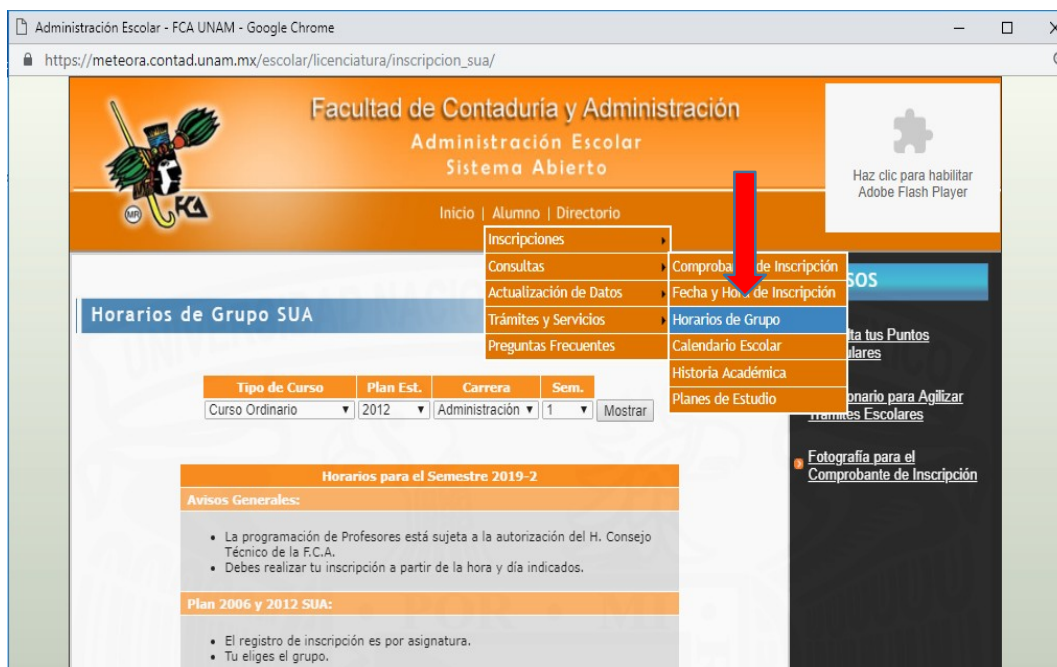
Administración Escolar - FCA UNAM - Google Chrome

https://meteora.contad.unam.mx/escolar/licenciatura/inscripcion_sua/

Facultad de Contaduría y Administración
Administración Escolar
Sistema Abierto

MR FCA

Haz clic para habilitar Adobe Flash Player

Inicio | Alumno | Directorio

Inscripciones
Consultas
Actualización de Datos
Trámites y Servicios
Preguntas Frecuentes

Comproba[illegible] de Inscripción
Fecha y Ho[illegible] de Inscripción
Horarios de Grupo
Calendario Escolar
Historia Académica
Planes de Estudio

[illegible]SOS

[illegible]lta tus Puntos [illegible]ulares

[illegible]onario para Agilizar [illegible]es Escolares

Fotografía para el Comprobante de Inscripción

Horarios de Grupo SUA

| Tipo de Curso | Plan Est. | Carrera | Sem. |
|---|---|---|---|
| Curso Ordinario | 2012 | Administración | 1 |

Mostrar

Horarios para el Semestre 2019-2

Avisos Generales:

• La programación de Profesores está sujeta a la autorización del H. Consejo Técnico de la F.C.A.
• Debes realizar tu inscripción a partir de la hora y día indicados.

Plan 2006 y 2012 SUA:

• El registro de inscripción es por asignatura.
• Tu eliges el grupo.